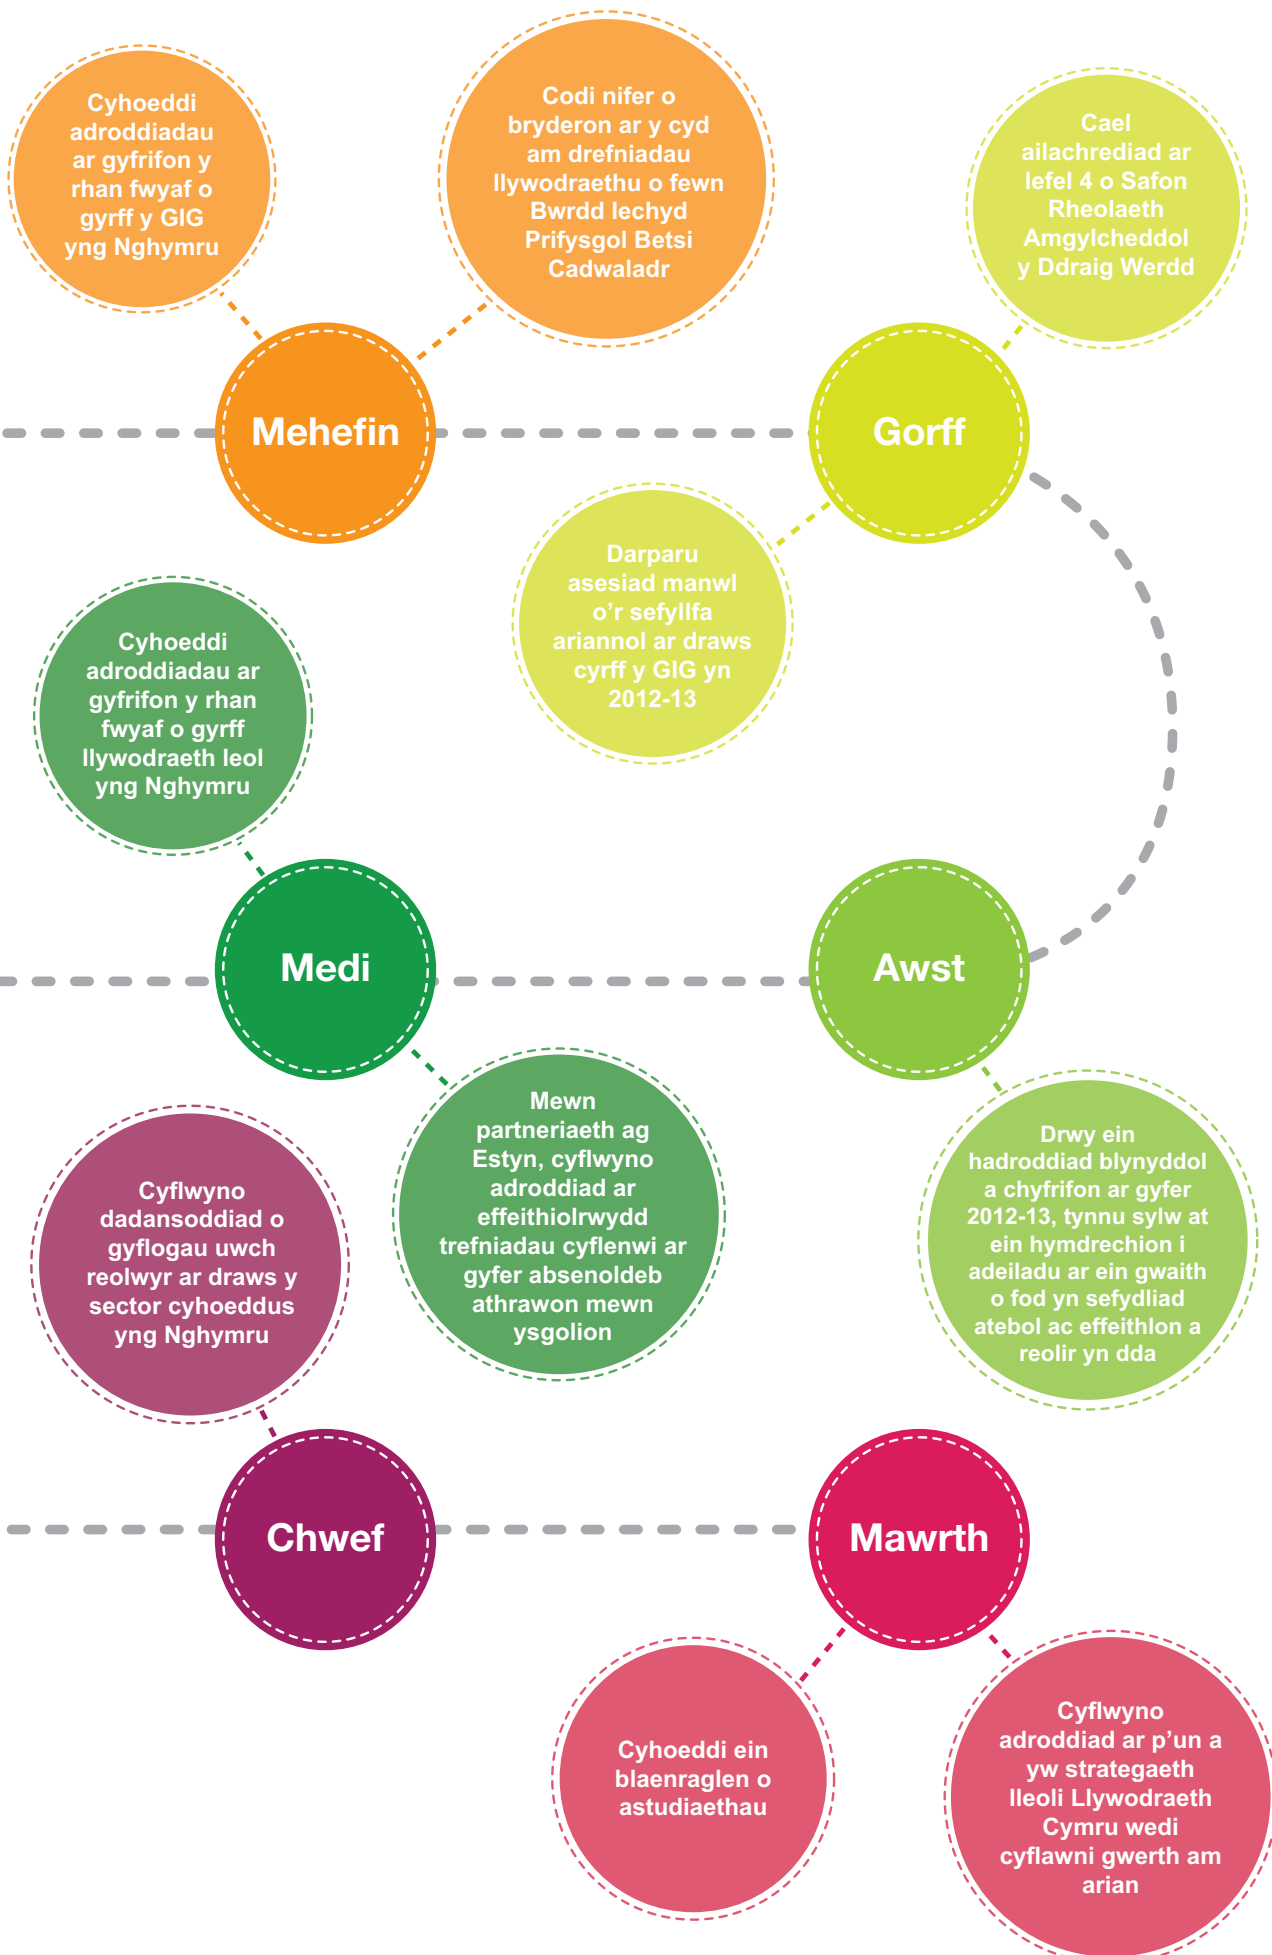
Cyhoeddi adroddiadau ar gyfrifon y rhan fwyaf o gyrff y GIG yng Nghymru

Codi nifer o bryderon ar y cyd am drefniadau llywodraethu o fewn Bwrdd Iechyd Prifysgol Betsi Cadwaladr

Mehefin

Cael ailachrediad ar lefel 4 o Safon Rheolaeth Amgylcheddol y Ddraig Werdd

Gorff

Darparu asesiad manwl o'r sefyllfa ariannol ar draws cyrff y GIG yn 2012-13

Cyhoeddi adroddiadau ar gyfrifon y rhan fwyaf o gyrff llywodraeth leol yng Nghymru

Medi

Awst

Mewn partneriaeth ag Estyn, cyflwyno adroddiad ar effeithiolrwydd trefniadau cyflenwi ar gyfer absenoldeb athrawon mewn ysgolion

Drwy ein hadroddiad blynyddol a chyfrifon ar gyfer 2012-13, tynnu sylw at ein hymdrechion i adeiladu ar ein gwaith o fod yn sefydliad atebol ac effeithlon a reolir yn dda

Cyflwyno dadansoddiad o gyflogau uwch reolwyr ar draws y sector cyhoeddus yng Nghymru

Chwef

Mawrth

Cyhoeddi ein blaenraglen o astudiaethau

Cyflwyno adroddiad ar p'un a yw strategaeth lleoli Llywodraeth Cymru wedi cyflawni gwerth am arian